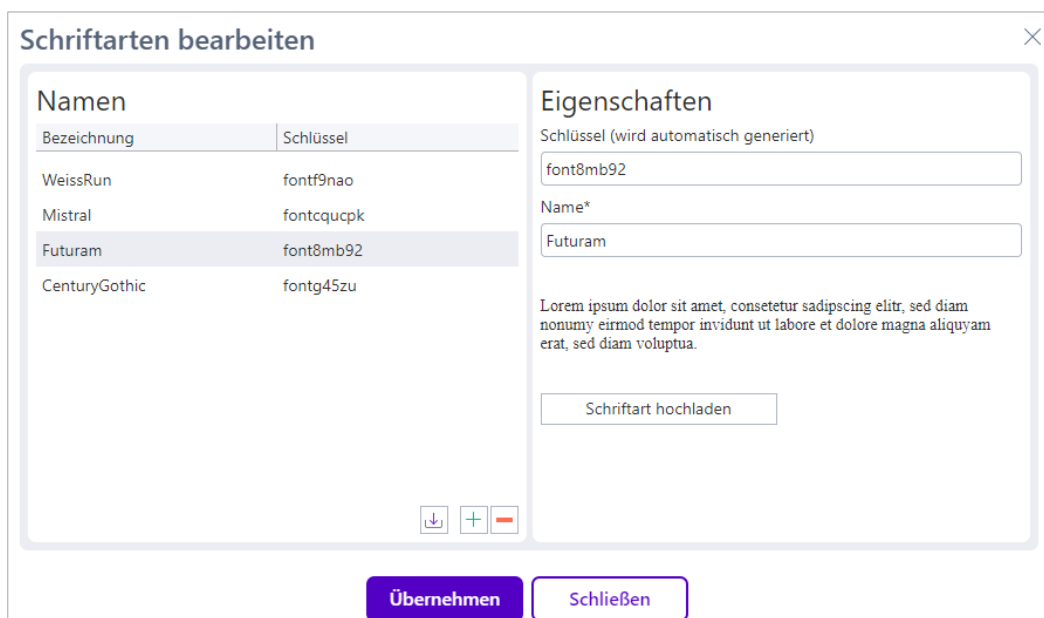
Schriftarten bearbeiten

Namen

| Bezeichnung | Schlüssel |
|---|---|
| WeissRun | fontf9nao |
| Mistral | fontcqucpk |
| Futuram | font8mb92 |
| CenturyGothic | fontg45zu |

Eigenschaften

Schlüssel (wird automatisch generiert)

font8mb92

Name*

Futuram

Lorem ipsum dolor sit amet, consetetur sadipscing elitr, sed diam nonumy eirmod tempor invidunt ut labore et dolore magna aliquyam erat, sed diam voluptua.

Schriftart hochladen

Übernehmen

Schließen